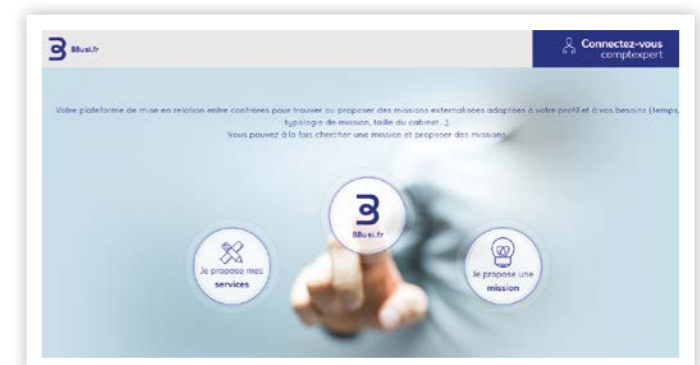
BBusi.fr

Connectez-vous
comptexpert

Votre plateforme de mise en relation entre confrères pour trouver ou proposer des missions externalisées adaptées à votre profil et à vos besoins (temps, typologie de mission, taille du cabinet...).
Vous pouvez à la fois chercher une mission et proposer des missions.

BBusi.fr

Je propose mes services

Je propose une mission